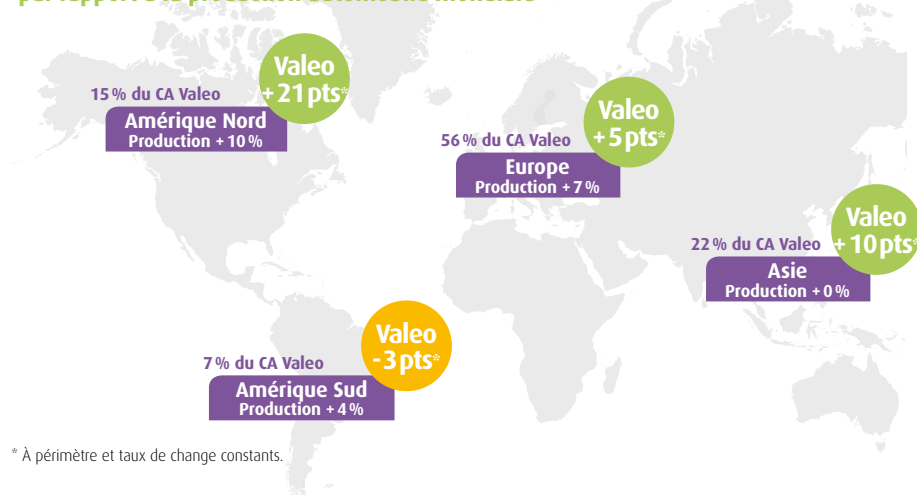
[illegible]

15 % du CA Valeo
Amérique Nord
Production + 10 %

Valeo
+ 21 pts*

56 % du CA Valeo
Europe
Production + 7 %

Valeo
+ 5 pts*

22 % du CA Valeo
Asie
Production + 0 %

Valeo
+ 10 pts*

7 % du CA Valeo
Amérique Sud
Production + 4 %

Valeo
- 3 pts*

* À périmètre et taux de change constants.